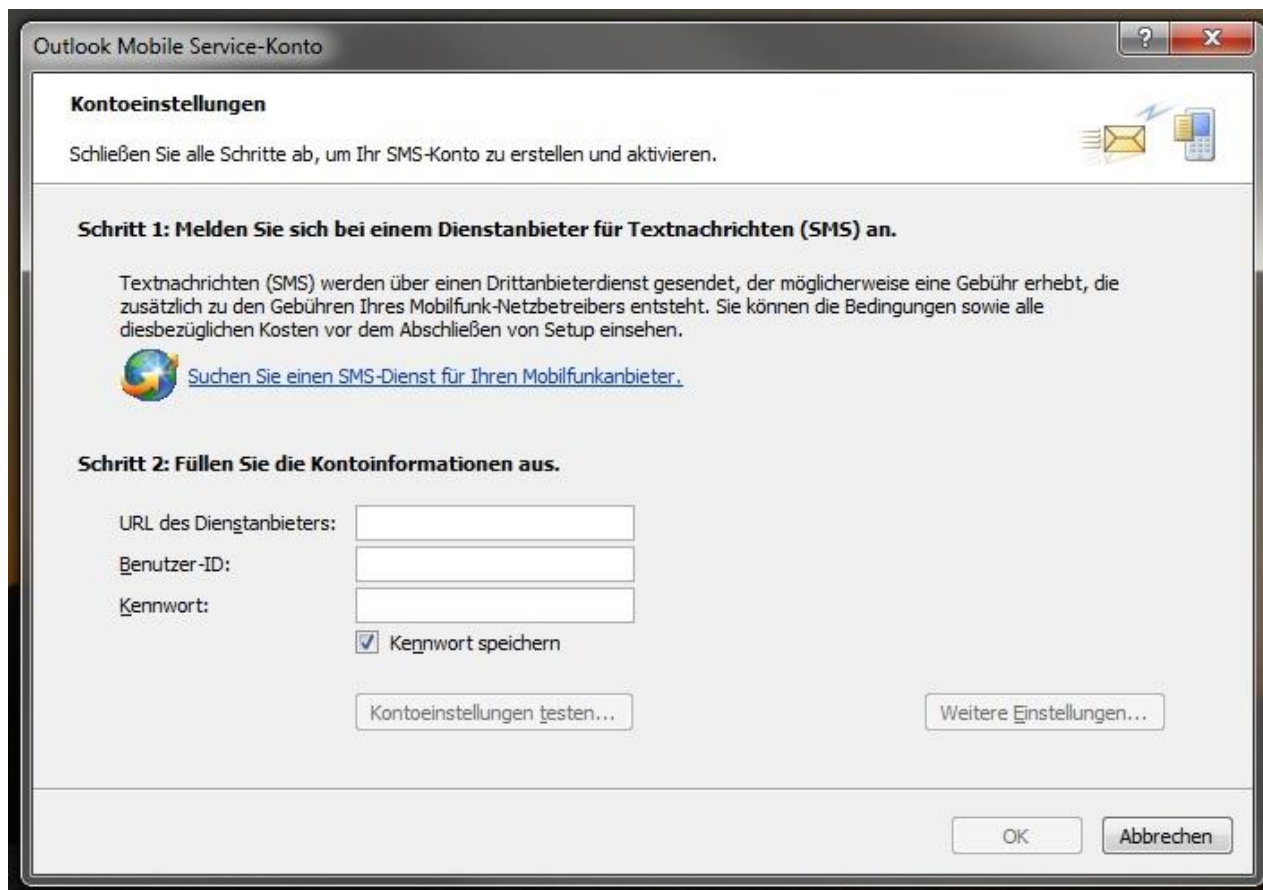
Outlook Mobile Service-Konto

?
X

Kontoeinstellungen

Schließen Sie alle Schritte ab, um Ihr SMS-Konto zu erstellen und aktivieren.

Schritt 1: Melden Sie sich bei einem Dienstanbieter für Textnachrichten (SMS) an.

Textnachrichten (SMS) werden über einen Drittanbieterdienst gesendet, der möglicherweise eine Gebühr erhebt, die zusätzlich zu den Gebühren Ihres Mobilfunk-Netzbetreibers entsteht. Sie können die Bedingungen sowie alle diesbezüglichen Kosten vor dem Abschließen von Setup einsehen.

Suchen Sie einen SMS-Dienst für Ihren Mobilfunkanbieter.

Schritt 2: Füllen Sie die Kontoinformationen aus.

URL des Dienstanbieters:
Benutzer-ID:
Kennwort:
Kennwort speichern

Kontoeinstellungen testen...
Weitere Einstellungen...

OK
Abbrechen